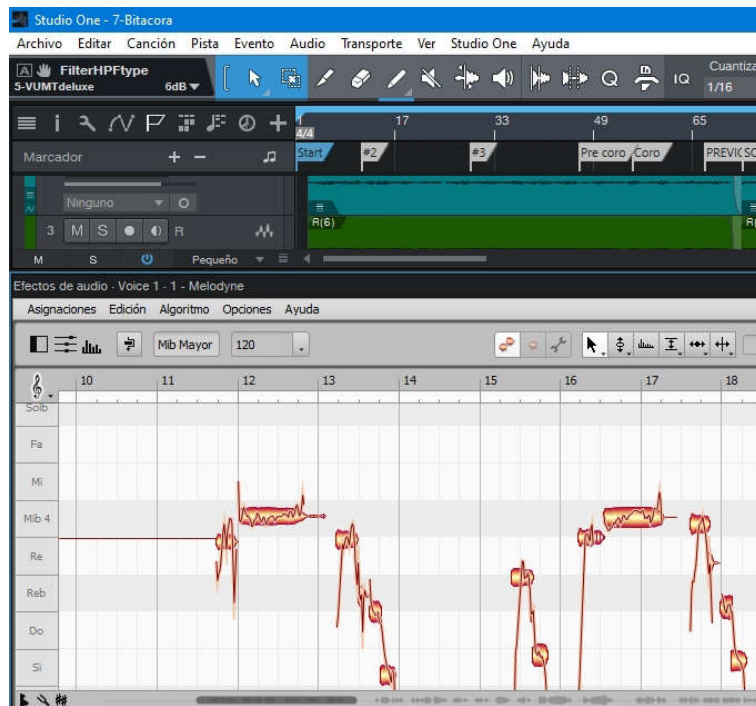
Studio One - 7-Bitacora

Archivo Editar Canción Pista Evento Audio Transporte Ver Studio One Ayuda

FilterHPFtype
5-VUMTdeluxe 6dB

IQ
Cuantiza
1/16

1 4/4 17 33 49 65

Marcador

Start #2 #3 Pre coro Coro PREVISC

Ninguno

3 M S R

R(6)

M S Pequeño

Efectos de audio - Voice 1 - 1 - Melodyne

Asignaciones Edición Algoritmo Opciones Ayuda

Mib Mayor 120

10 11 12 13 14 15 16 17 18

Solb
Fa
Mi
Mib 4
Re
Reb
Do
Si